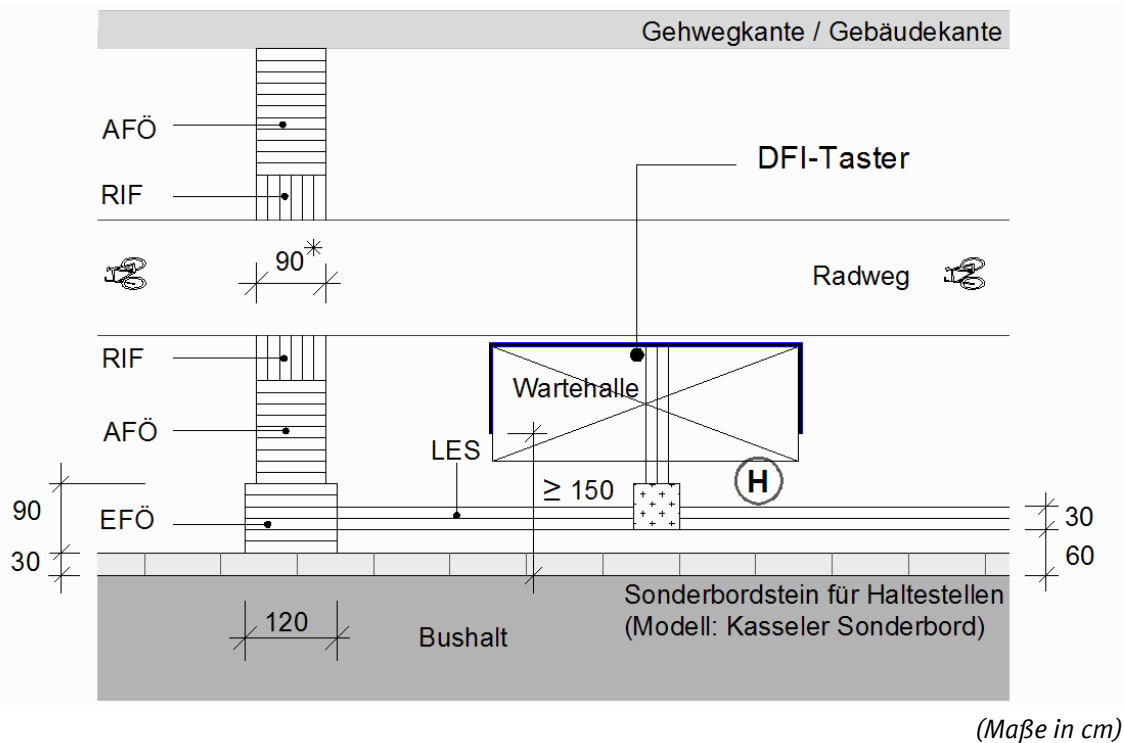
Gehwegkante / Gebäudekante

AFÖ

RIF

DFI-Taster

$90^{*}$

Radweg

RIF

Wartehalle

AFÖ

LES

$\geq 150$

H

90

EFÖ

30

30

60

Sonderbordstein für Haltestellen
(Modell: Kasseler Sonderbord)

120

Bushalt

(Maße in cm)